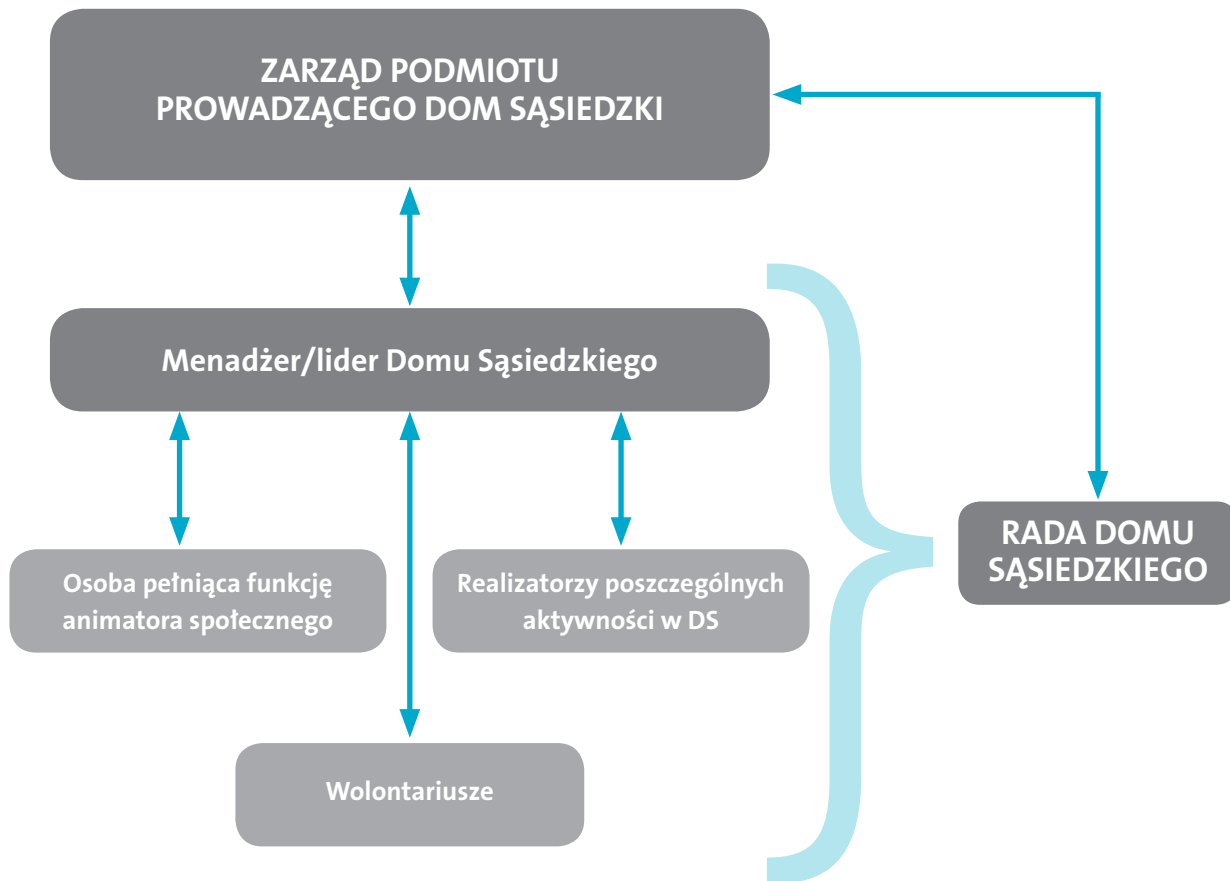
ZARZĄD PODMIOTU PROWADZĄCEGO DOM SĄSIEDZKI

Menadżer/lider Domu Sąsiedzkiego

Osoba pełniąca funkcję animatora społecznego

Realizatorzy poszczególnych aktywności w DS

Wolontariusze

RADA DOMU SĄSIEDZKIEGO